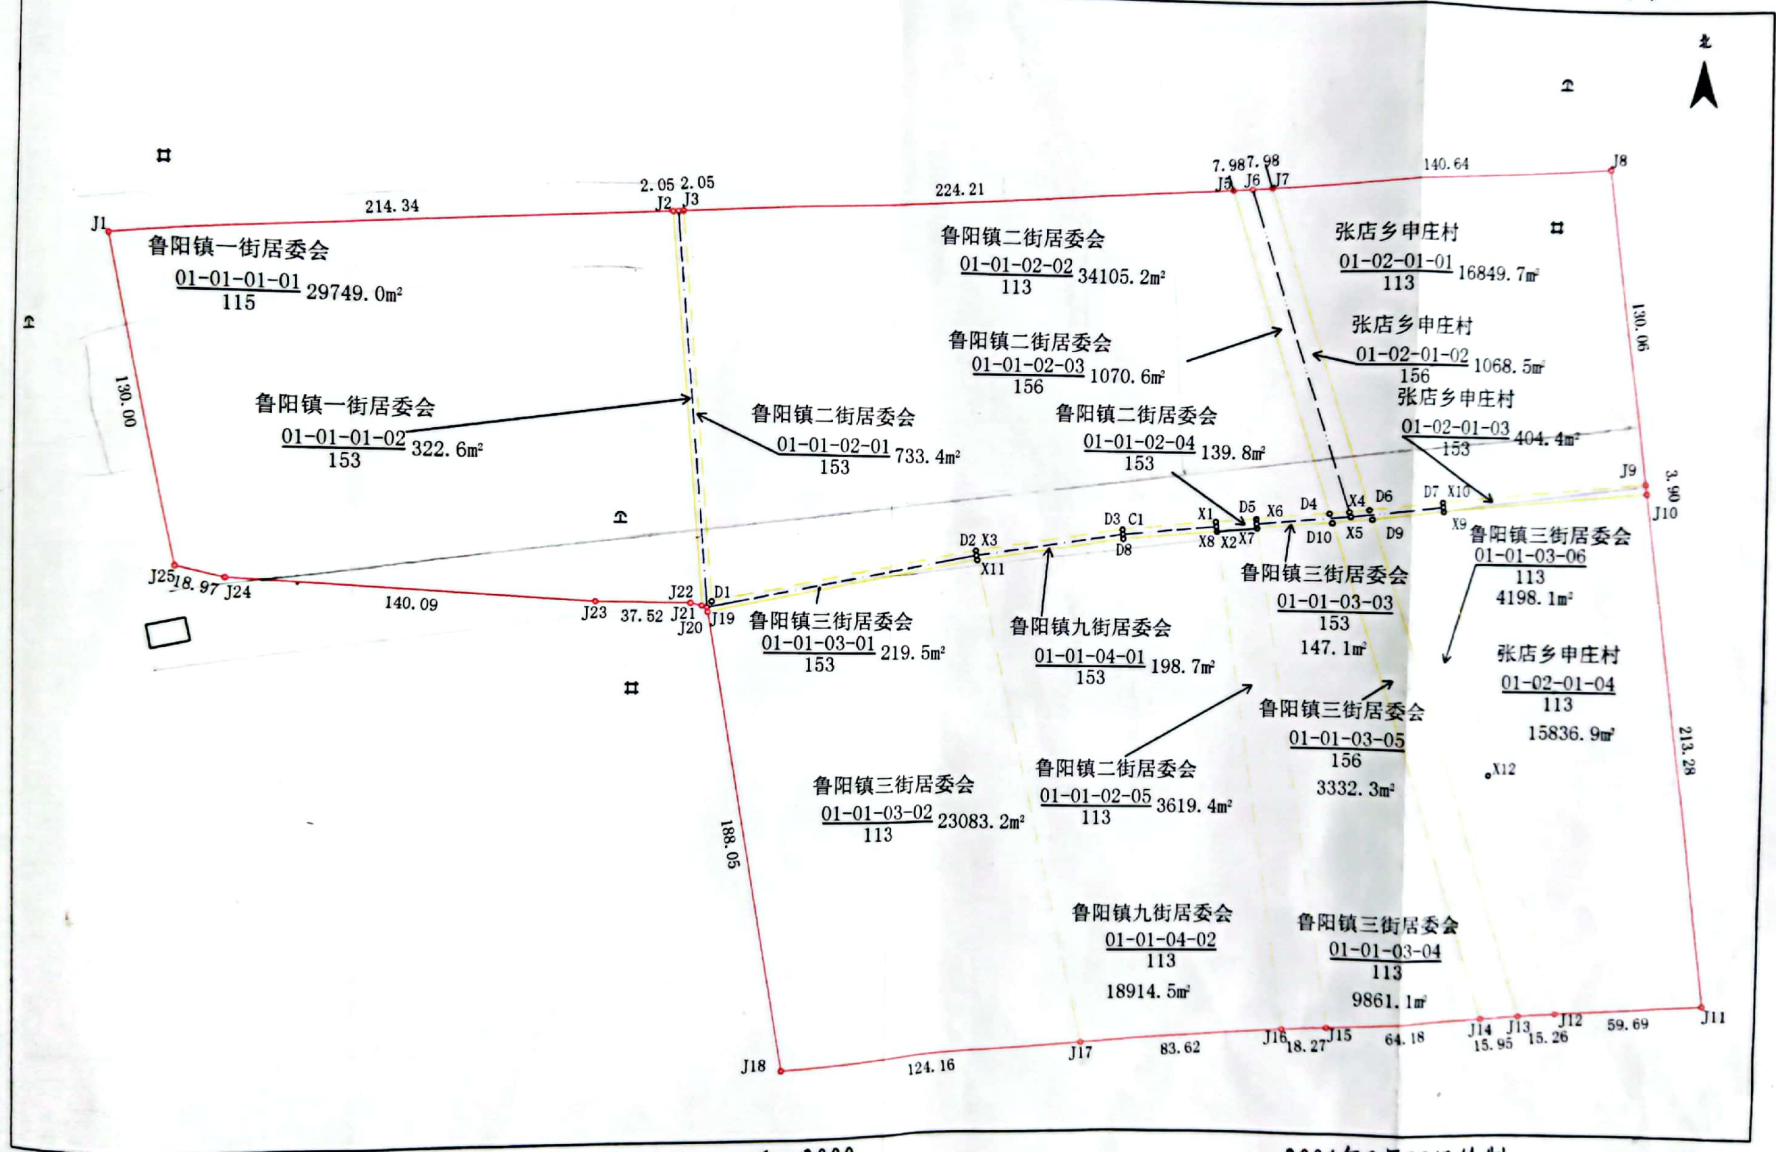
北

J1 214.34 2.05 2.05 J2 J3 224.21 7.98 7.98 J5 J6 J7 140.64 J8

鲁阳镇一街居委会
$\frac{01-01-01-01}{115}$ 29749.0m²

鲁阳镇二街居委会
$\frac{01-01-02-02}{113}$ 34105.2m²

张店乡申庄村
$\frac{01-02-01-01}{113}$ 16849.7m²

130.00

130.06

鲁阳镇二街居委会
$\frac{01-01-02-03}{156}$ 1070.6m²

张店乡申庄村
$\frac{01-02-01-02}{156}$ 1068.5m²

鲁阳镇一街居委会
$\frac{01-01-01-02}{153}$ 322.6m²

鲁阳镇二街居委会
$\frac{01-01-02-01}{153}$ 733.4m²

鲁阳镇二街居委会
$\frac{01-01-02-04}{153}$ 139.8m²

张店乡申庄村
$\frac{01-02-01-03}{153}$ 404.4m²

J9 3.90 J10

D7 X10 X4 D6 D4 D5 X6 X1 D3 C1 D2 X3 X9 X5 D9 D10 X8 X2 X7 D8 X11

鲁阳镇三街居委会
$\frac{01-01-03-06}{113}$ 4198.1m²

鲁阳镇三街居委会
$\frac{01-01-03-03}{153}$ 147.1m²

J25 18.97 J24 140.09 J23 37.52 J22 J21 J20 D1 J19

鲁阳镇三街居委会
$\frac{01-01-03-01}{153}$ 219.5m²

鲁阳镇九街居委会
$\frac{01-01-04-01}{153}$ 198.7m²

张店乡申庄村
$\frac{01-02-01-04}{113}$ 15836.9m²

鲁阳镇三街居委会
$\frac{01-01-03-05}{156}$ 3332.3m²

X12

213.28

鲁阳镇三街居委会
$\frac{01-01-03-02}{113}$ 23083.2m²

鲁阳镇二街居委会
$\frac{01-01-02-05}{113}$ 3619.4m²

188.05

鲁阳镇九街居委会
$\frac{01-01-04-02}{113}$ 18914.5m²

鲁阳镇三街居委会
$\frac{01-01-03-04}{113}$ 9861.1m²

J18 124.16 J17 83.62 J16 18.27 J15 64.18 J14 15.95 J13 15.26 J12 59.69 J11